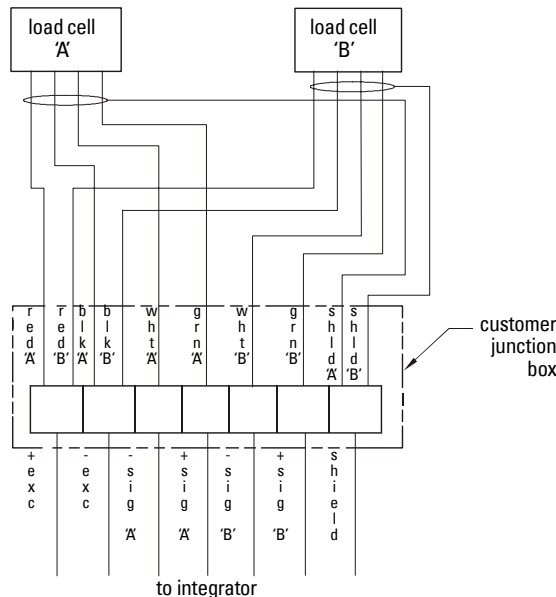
load cell
'A'

load cell
'B'

red 'A'
red 'B'
blk 'A'
blk 'B'
wht 'A'
grn 'A'
wht 'B'
grn 'B'
shld 'A'
shld 'B'

customer junction box

+ exc
- exc
- sig 'A'
+ sig 'A'
- sig 'B'
+ sig 'B'
shield

to integrator